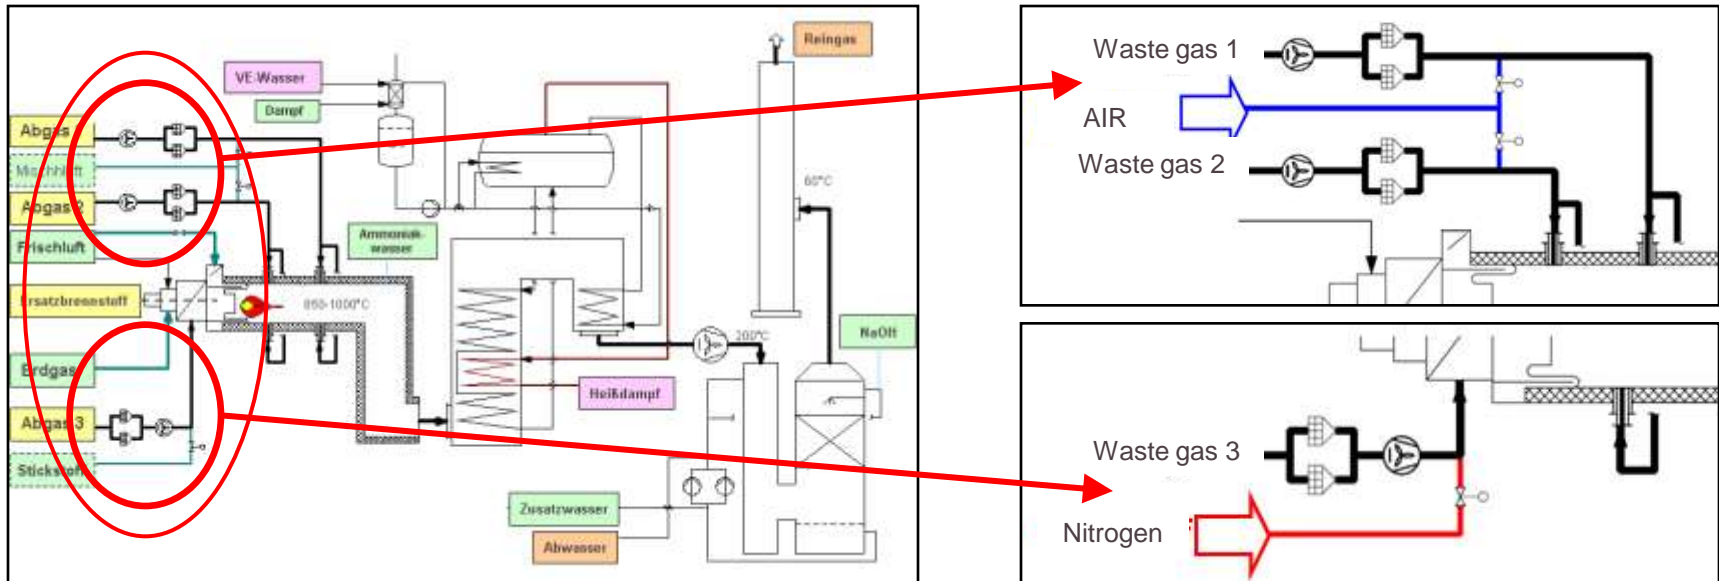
VE-Wasser

Reingas

Dampf

Abgas 1

Mischluft

Abgas 2

60°C

Frischluft

Ammoniakwasser

Ersatzbrennstoff

850-1000°C

NaOH

200°C

Erdgas

Heißdampf

Abgas 3

Stickstoff

Zusatzwasser

Abwasser

Waste gas 1

AIR

Waste gas 2

Waste gas 3

Nitrogen